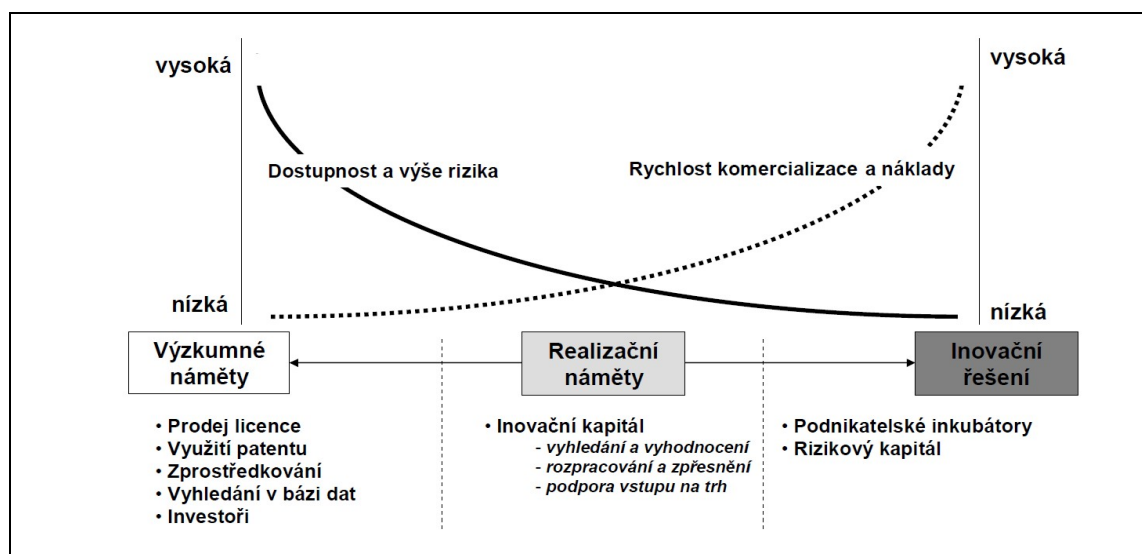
vysoká

vysoká

Dostupnost a výše rizika

Rychlost komercializace a náklady

nízká

nízká

Výzkumné náměty

Realizační náměty

Inovační řešení

• Prodej licence
• Využití patentu
• Zprostředkování
• Vyhledání v bázi dat
• Investoři

• Inovační kapitál
- vyhledání a vyhodnocení
- rozpracování a zpřesnění
- podpora vstupu na trh

• Podnikatelské inkubátory
• Rizikový kapitál